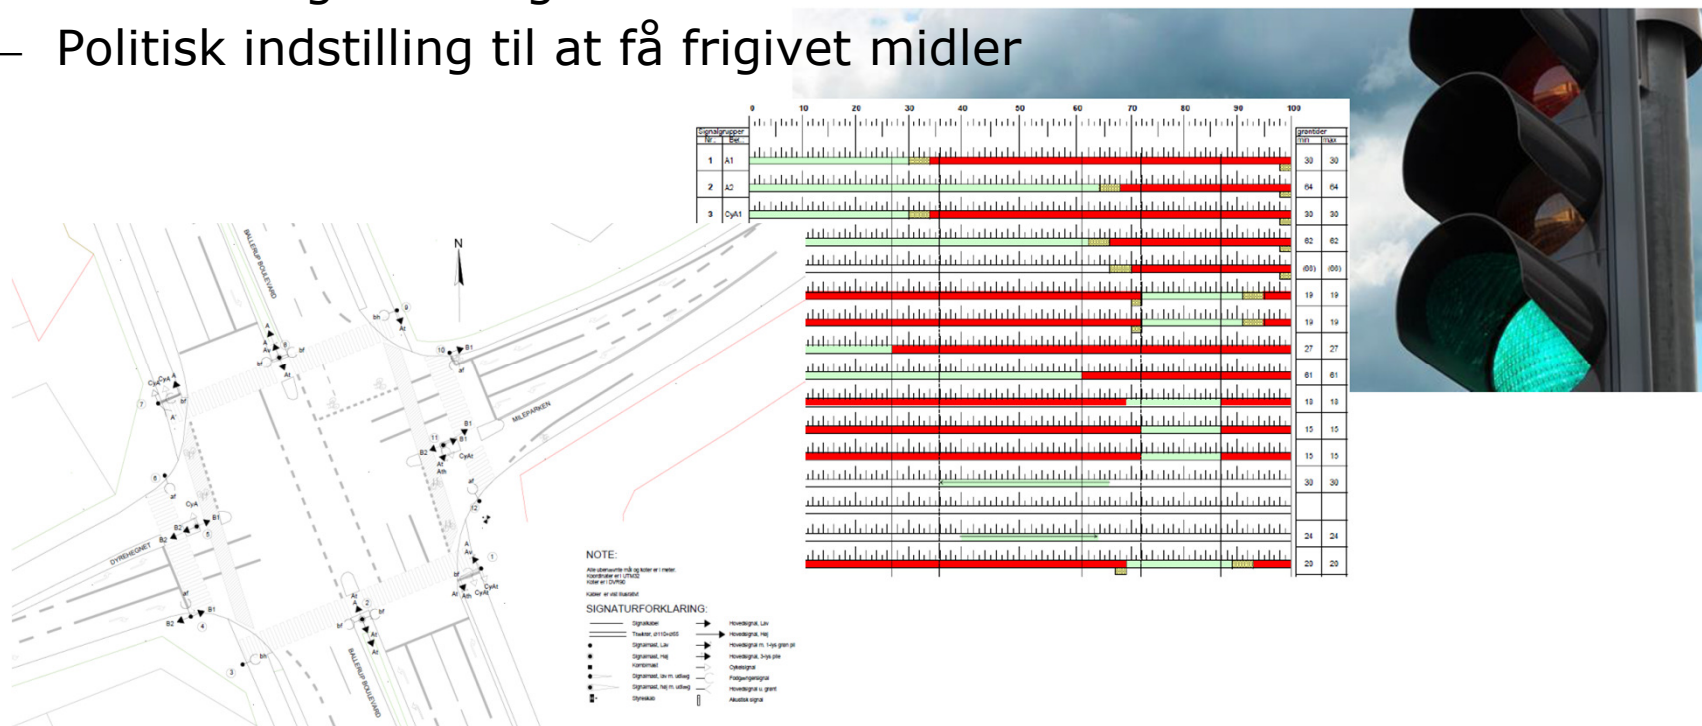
– Politisk indstilling til at få frigivet midler

| Signalgrupper Nr. | Bet. | grøntider min | max |
|---|---|---|---|
| 1 | A1 | 30 | 30 |
| 2 | A2 | 64 | 64 |
| 3 | CyA1 | 30 | 30 |
| | | 62 | 62 |
| | | (60) | (60) |
| | | 19 | 19 |
| | | 19 | 19 |
| | | 27 | 27 |
| | | 61 | 61 |
| | | 18 | 18 |
| | | 15 | 15 |
| | | 15 | 15 |
| | | 30 | 30 |
| | | | |
| | | 24 | 24 |
| | | 20 | 20 |

0 10 20 30 40 50 60 70 80 90 100

N

BALLERUP BOULEVARD

MILEPARKEN

DYREHEGNET

BALLERUP BOULEVARD

NOTE:

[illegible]

SIGNATURFORKLARING:

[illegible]